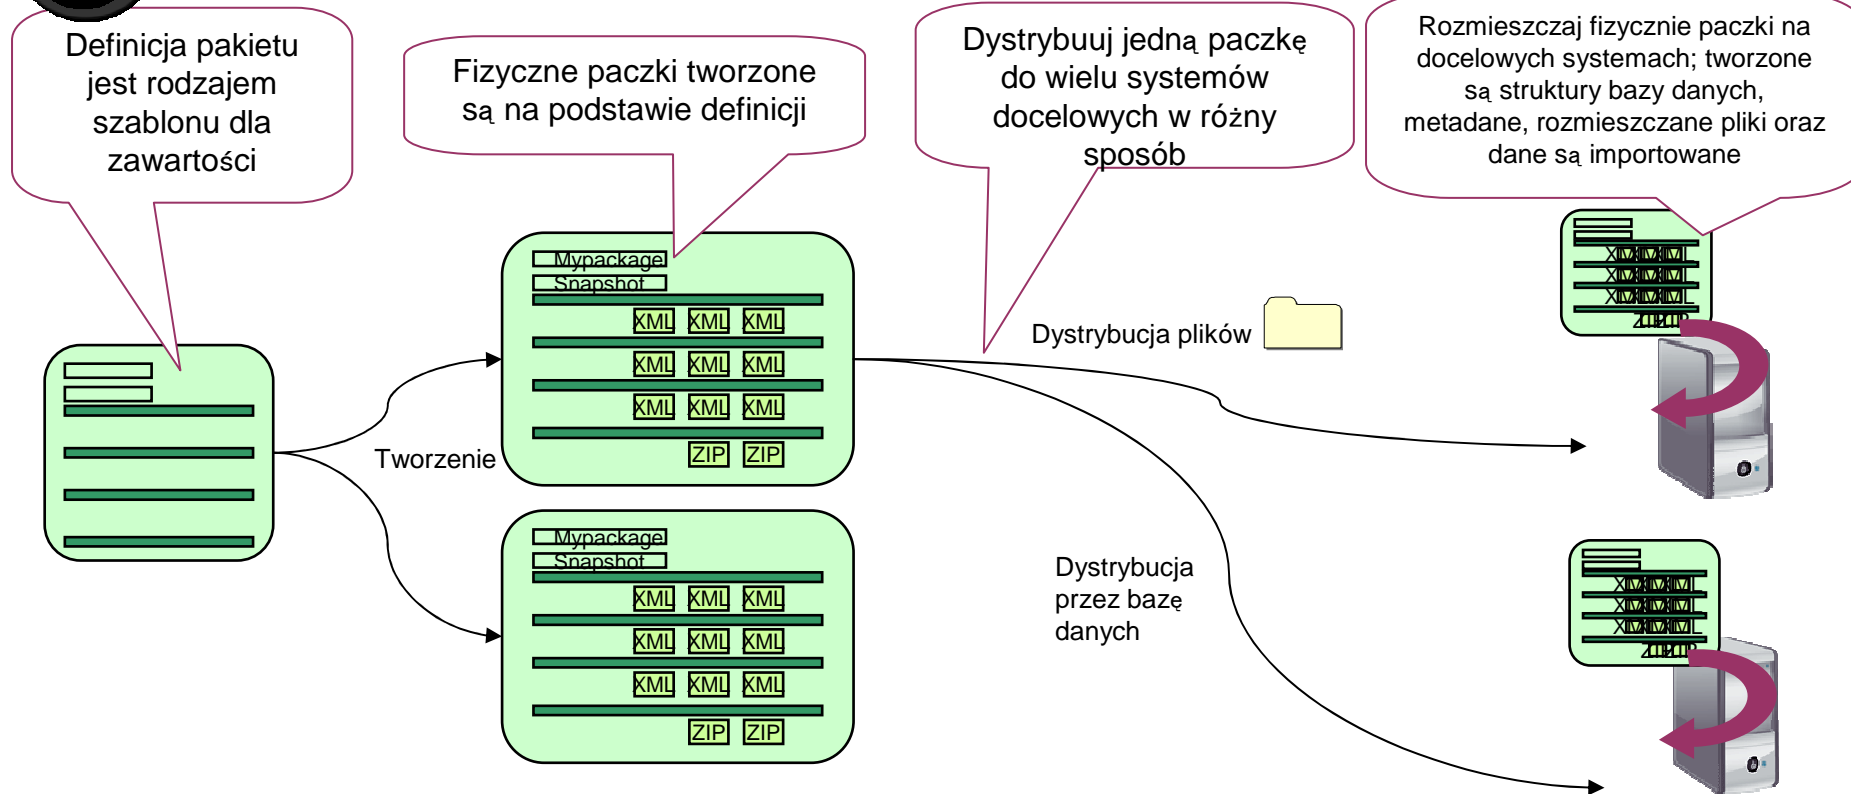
Definicja pakietu jest rodzajem szablonu dla zawartości

Fizyczne paczki tworzone są na podstawie definicji

Dystrybuuj jedną paczkę do wielu systemów docelowych w różny sposób

Rozmieszczaj fizycznie paczki na docelowych systemach; tworzone są struktury bazy danych, metadane, rozmieszczane pliki oraz dane są importowane

Mypackage
Snapshot
XML XML XML
XML XML XML
XML XML XML
ZIP ZIP

Tworzenie

Mypackage
Snapshot
XML XML XML
XML XML XML
XML XML XML
ZIP ZIP

Dystrybucja plików

Dystrybucja przez bazę danych

XMLXMLXML
XMLXMLXML
XMLXMLXML
ZIPZIP

XMLXMLXML
XMLXMLXML
XMLXMLXML
ZIPZIP